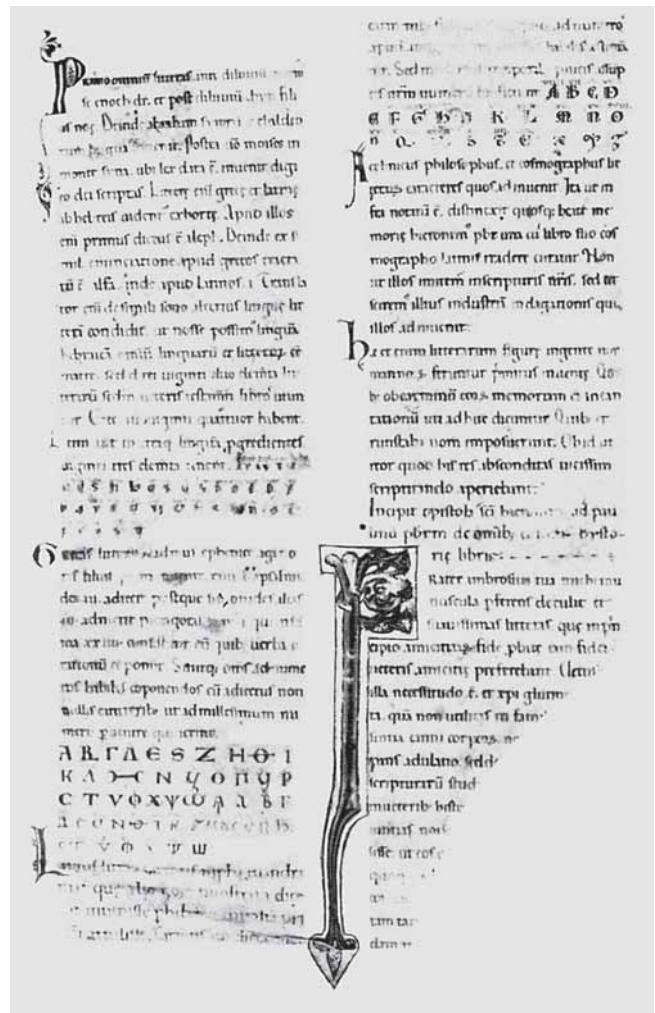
Primo omnium litteras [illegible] diluuium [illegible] ... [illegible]

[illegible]

Hec nunc philosophus et cosmographus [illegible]

Hec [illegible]

Incipit epistola sancti hieronimi ad paulinum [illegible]

Frater ambrosius tua michi munuscula perferens detulit et suauissimas litteras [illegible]

ΑΒΓΔΕΣΖΗΘΙ
ΚΛ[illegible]ΝΞΟΠϘΡ
ΣΤΥΦΧΨΩ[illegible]
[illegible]